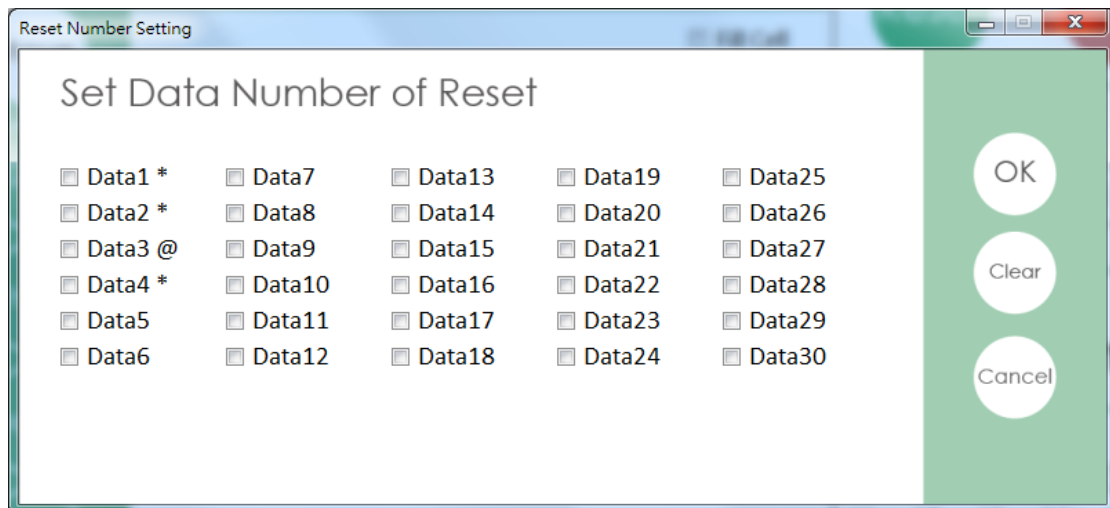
Reset Number Setting

Set Data Number of Reset

Data1 *
Data2 *
Data3 @
Data4 *
Data5
Data6

Data7
Data8
Data9
Data10
Data11
Data12

Data13
Data14
Data15
Data16
Data17
Data18

Data19
Data20
Data21
Data22
Data23
Data24

Data25
Data26
Data27
Data28
Data29
Data30

OK
Clear
Cancel